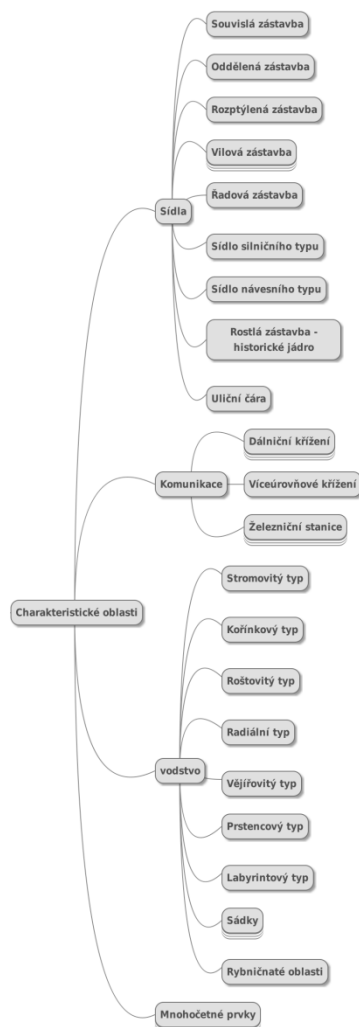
Charakteristické oblasti

Sídla
Souvislá zástavba
Oddělená zástavba
Rozptýlená zástavba
Vilová zástavba
Řadová zástavba
Sídlo silničního typu
Sídlo návesního typu
Rostlá zástavba - historické jádro
Uliční čára

Komunikace
Dálniční křížení
Víceúrovňové křížení
Železniční stanice

vodstvo
Stromovitý typ
Kořínkový typ
Roštovitý typ
Radiální typ
Vějířovitý typ
Prstencový typ
Labyrintový typ
Sádky
Rybničnaté oblasti

Mnohočetné prvky